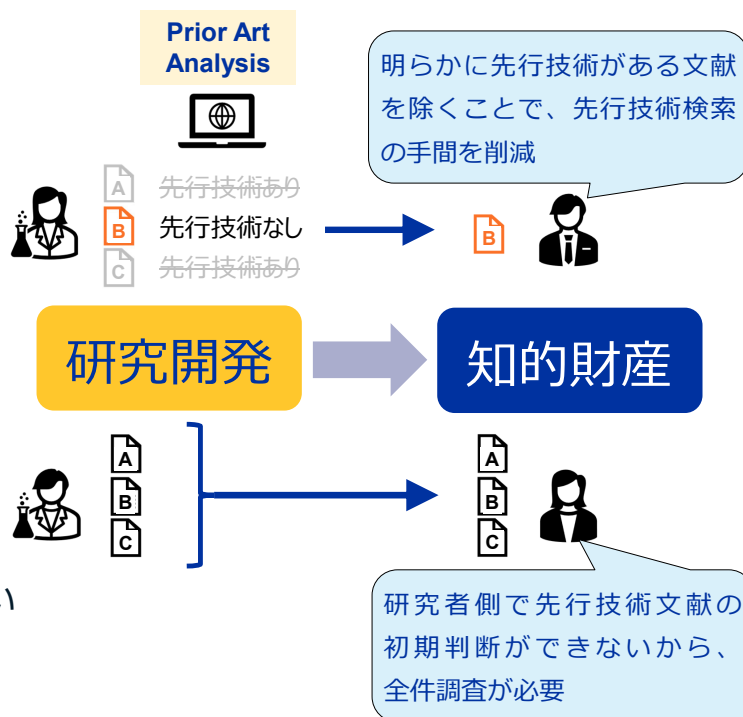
Prior Art Analysis

明らかに先行技術がある文献を除くことで、先行技術検索の手間を削減

A 先行技術あり
B 先行技術なし
C 先行技術あり

B

研究開発

知的財産

A
B
C

A
B
C

い

研究者側で先行技術文献の初期判断ができないから、全件調査が必要